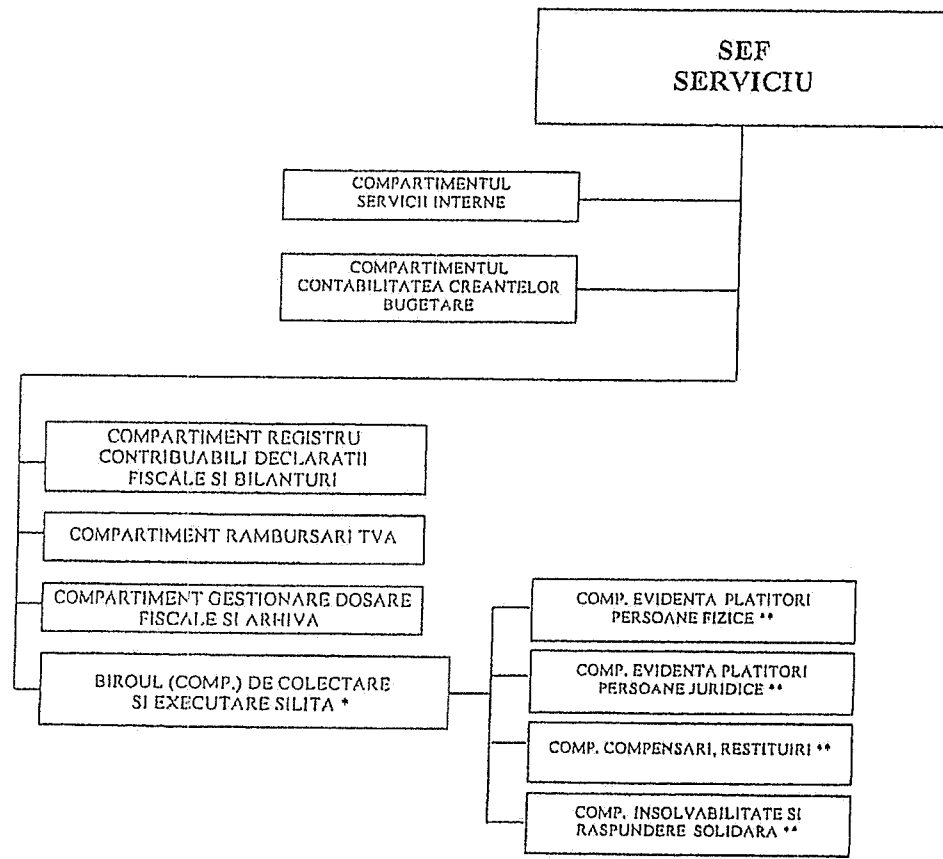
SEF SERVICIU

COMPARTIMENTUL SERVICII INTERNE

COMPARTIMENTUL CONTABILITATEA CREANTELOR BUGETARE

COMPARTIMENT REGISTRU CONTRIBUABILI DECLARATII FISCALE SI BILANTURI

COMPARTIMENT RAMBURSARI TVA

COMPARTIMENT GESTIONARE DOSARE FISCALE SI ARHIVA

BIROUL (COMP.) DE COLECTARE SI EXECUTARE SILITA *

COMP. EVIDENTA PLATITORI PERSOANE FIZICE **

COMP. EVIDENTA PLATITORI PERSOANE JURIDICE **

COMP. COMPENSARI, RESTITUIRI **

COMP. INSOLVABILITATE SI RASPUNDERE SOLIDARA **